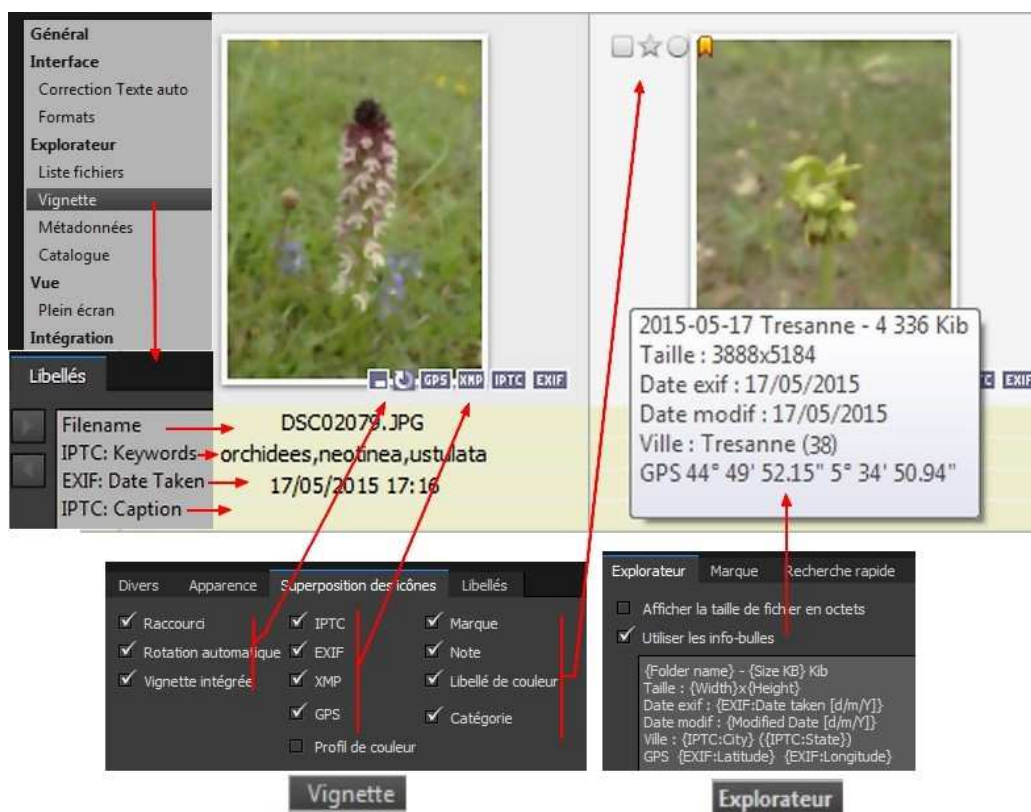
Général
Interface
Correction Texte auto
Formats
Explorateur
Liste fichiers
Vignette
Métadonnées
Catalogue
Vue
Plein écran
Intégration

Libellés

Filename DSC02079.JPG
IPTC: Keywords orchidees,neotinea,ustulata
EXIF: Date Taken 17/05/2015 17:16
IPTC: Caption

GPS XMP IPTC EXIF

2015-05-17 Tresanne - 4 336 Kib
Taille : 3888x5184
Date exif : 17/05/2015
Date modif : 17/05/2015
Ville : Tresanne (38)
GPS 44° 49' 52.15" 5° 34' 50.94"

EXIF

Divers Apparence Superposition des icônes Libellés

Raccourci
Rotation automatique
Vignette intégrée
IPTC
EXIF
XMP
GPS
Profil de couleur
Marque
Note
Libellé de couleur
Catégorie

Explorateur Marque Recherche rapide

Afficher la taille de fichier en octets
Utiliser les info-bulles

{Folder name} - {Size KB} Kib
Taille : {Width}x{Height}
Date exif : {EXIF:Date taken [d/m/Y]}
Date modif : {Modified Date [d/m/Y]}
Ville : {IPTC:City} ({IPTC:State})
GPS {EXIF:Latitude} {EXIF:Longitude}

Vignette

Explorateur